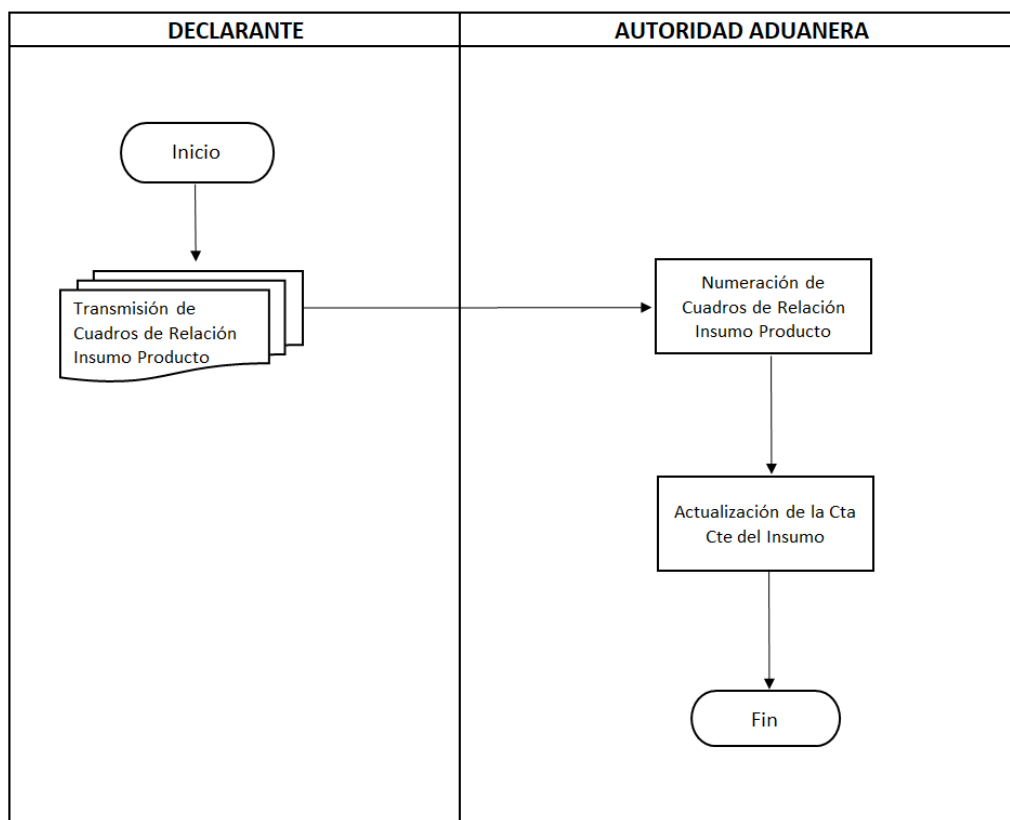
| DECLARANTE | AUTORIDAD ADUANERA |
|---|---|

Inicio

Transmisión de Cuadros de Relación Insumo Producto

Numeración de Cuadros de Relación Insumo Producto

Actualización de la Cta Cte del Insumo

Fin